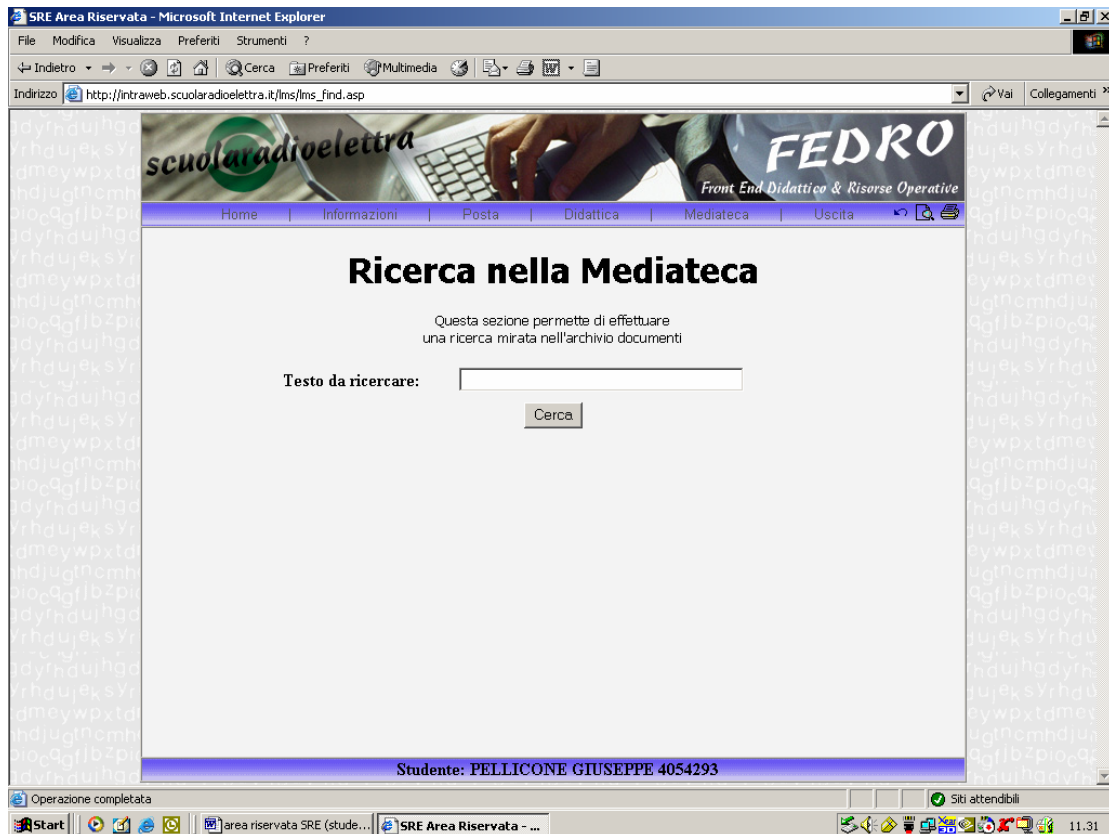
SRE Area Riservata - Microsoft Internet Explorer

File Modifica Visualizza Preferiti Strumenti ?

Indietro Cerca Preferiti Multimedia

Indirizzo http://intraweb.scuolaradioelettra.it/lms/lms_find.asp Vai Collegamenti

scuolaradioelettra

FEDRO

Front End Didattico & Risorse Operative

Home | Informazioni | Posta | Didattica | Mediateca | Uscita

Ricerca nella Mediateca

Questa sezione permette di effettuare una ricerca mirata nell'archivio documenti

Testo da ricercare:

Cerca

Studente: PELLICONE GIUSEPPE 4054293

Operazione completata

Siti attendibili

Start

area riservata SRE (stude...

SRE Area Riservata - ...

11.31